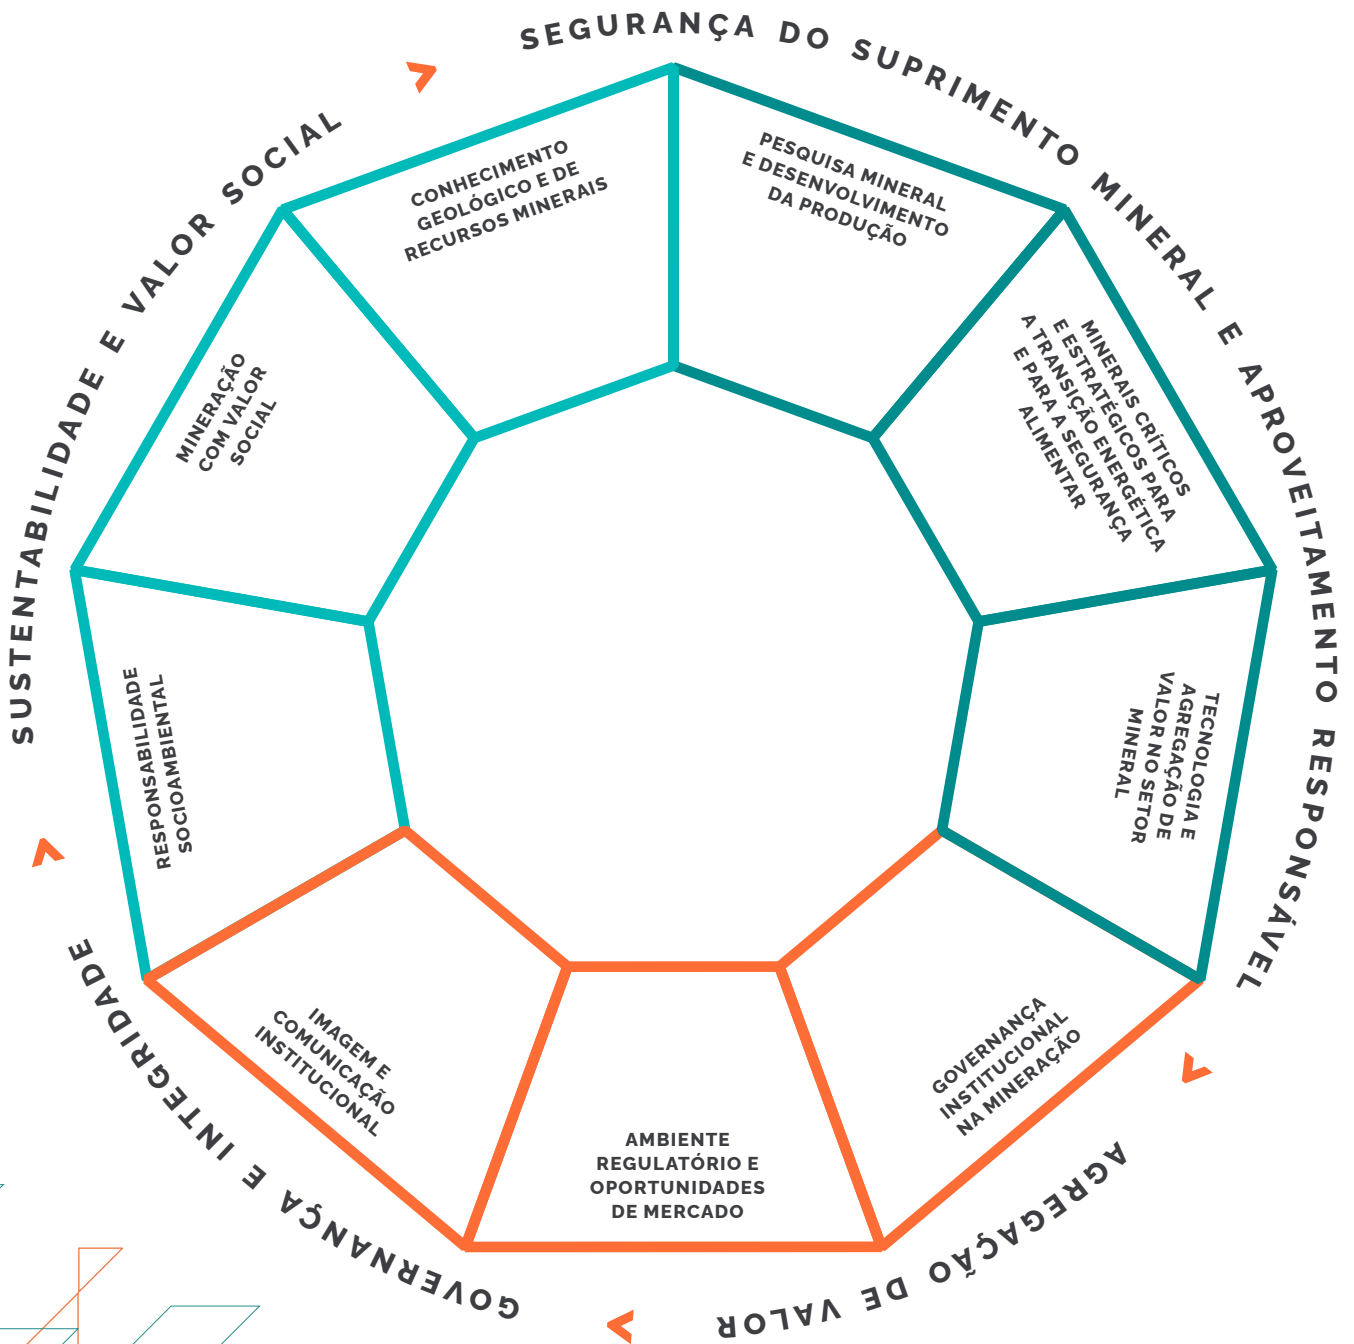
SEGURANÇA DO SUPRIMENTO MINERAL E APROVEITAMENTO RESPONSÁVEL

CONHECIMENTO GEOLÓGICO E DE RECURSOS MINERAIS

PESQUISA MINERAL E DESENVOLVIMENTO DA PRODUÇÃO

MINERAIS CRÍTICOS E ESTRATÉGICOS PARA A TRANSIÇÃO ENERGÉTICA E PARA A SEGURANÇA ALIMENTAR

TECNOLOGIA E AGREGAÇÃO DE VALOR NO SETOR MINERAL

GOVERNANÇA INSTITUCIONAL NA MINERAÇÃO

AMBIENTE REGULATÓRIO E OPORTUNIDADES DE MERCADO

IMAGEM E COMUNICAÇÃO INSTITUCIONAL

RESPONSABILIDADE SOCIOAMBIENTAL

MINERAÇÃO COM VALOR SOCIAL

AGREGAÇÃO DE VALOR

GOVERNANÇA E INTEGRIDADE

SUSTENTABILIDADE E VALOR SOCIAL